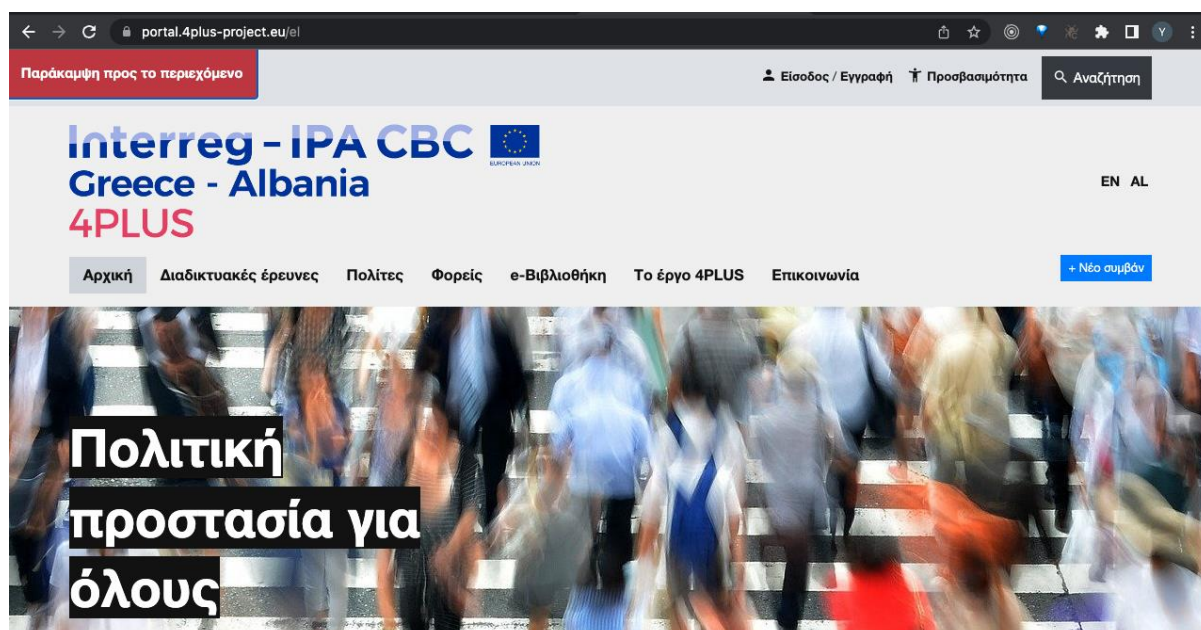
portal.4plus-project.eu/el

Παράκαμψη προς το περιεχόμενο

Είσοδος / Εγγραφή Προσβασιμότητα Αναζήτηση

Interreg - IPA CBC
EUROPEAN UNION
Greece - Albania
4PLUS

EN AL

Αρχική Διαδικτυακές έρευνες Πολίτες Φορείς e-Βιβλιοθήκη Το έργο 4PLUS Επικοινωνία

+ Νέο συμβάν

Πολιτική προστασία για όλους